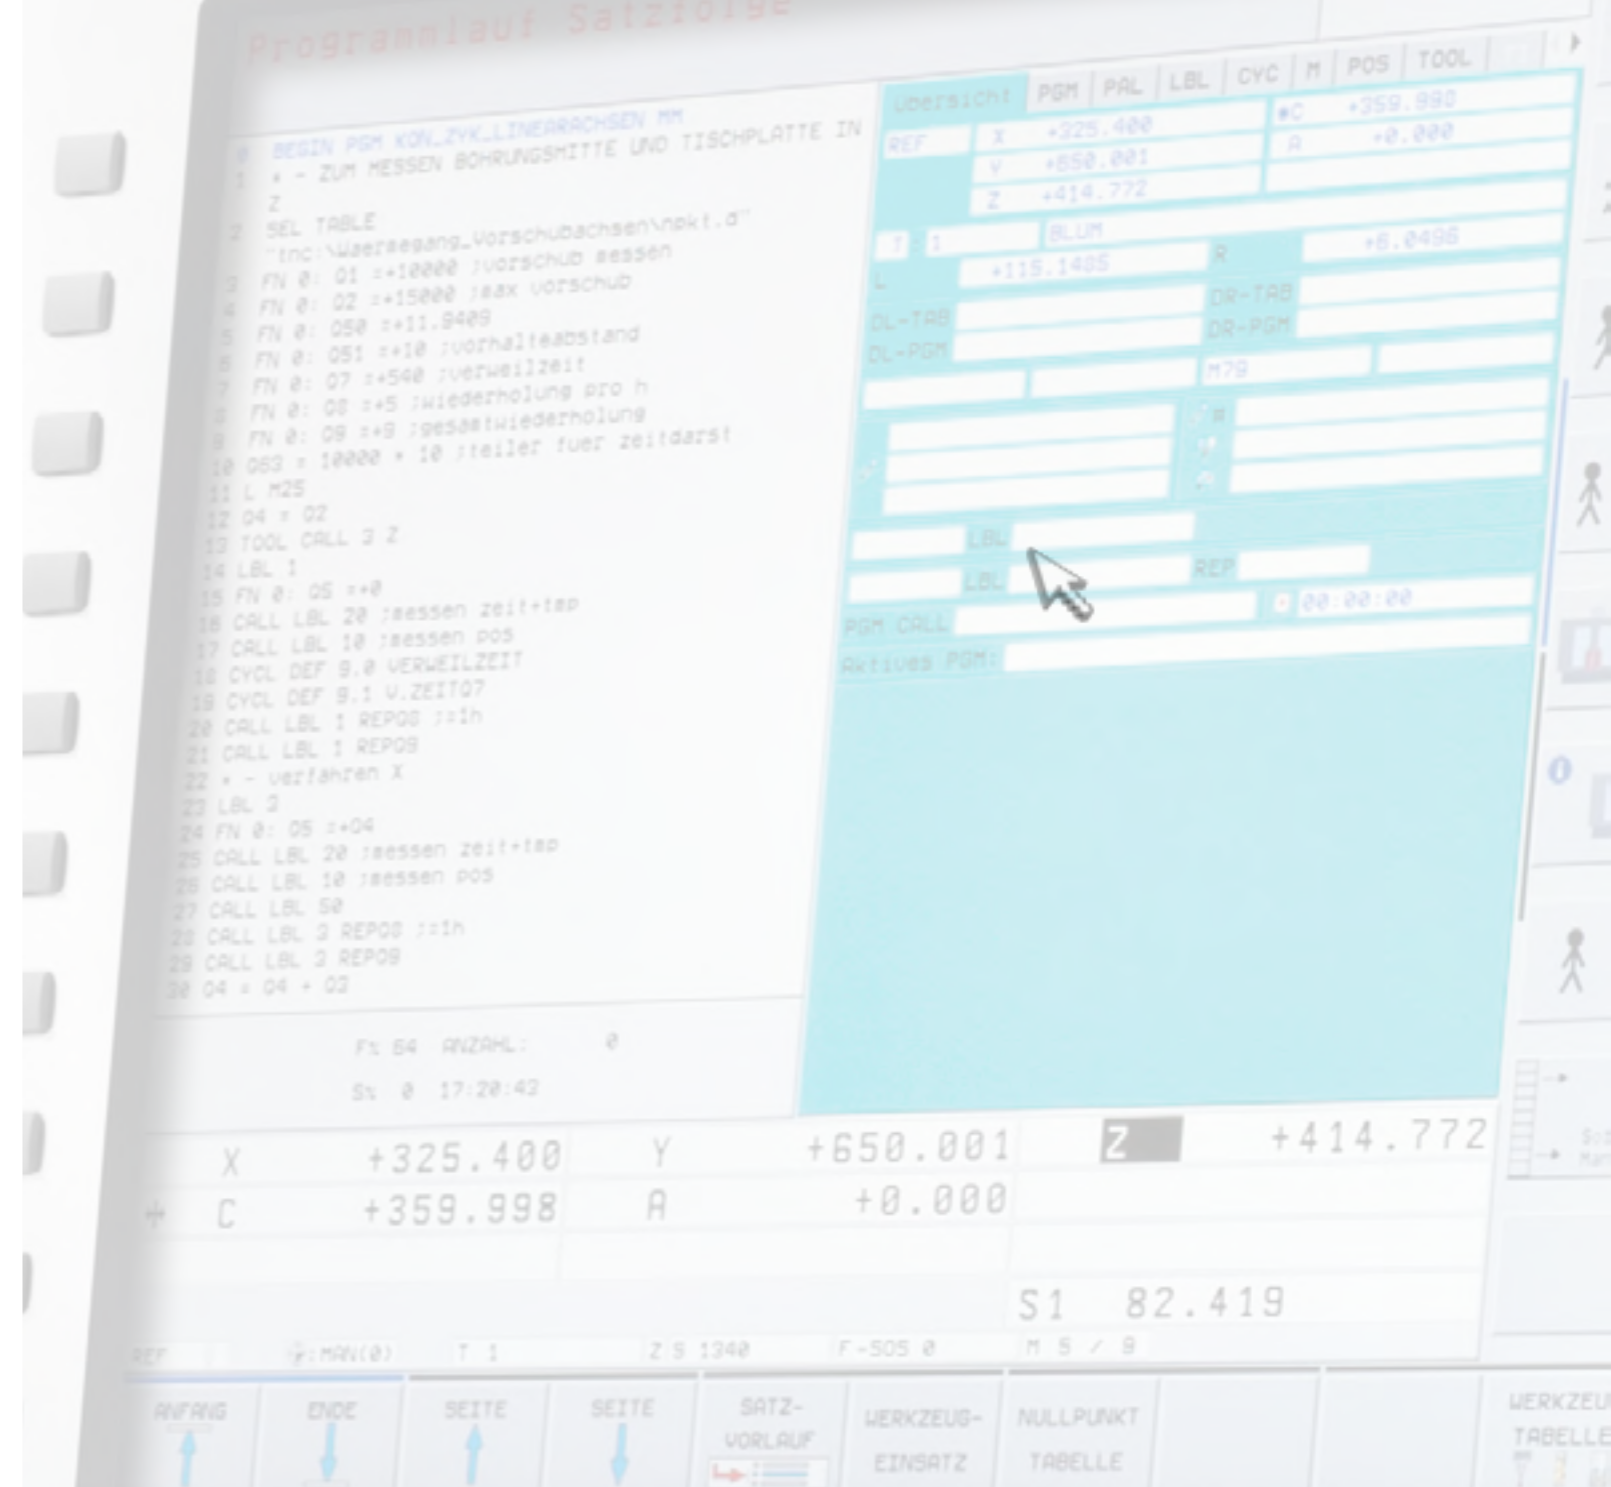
Programmlauf Satzfolge

0 BEGIN PGM KON_ZYK_LINEARACHSEN MM
1 * - ZUM MESSEN BOHRUNGSMITTE UND TISCHPLATTE IN Z
2 SEL TABLE "tnc:\Waersegang_Vorschubachsen\mpkt.d"
3 FN 0: Q1 =+10000 ;vorschub messen
4 FN 0: Q2 =+15000 ;max vorschub
5 FN 0: Q50 =+11.9409
6 FN 0: Q51 =+10 ;vorhalteabstand
7 FN 0: Q7 =+540 ;verweilzeit
8 FN 0: Q8 =+5 ;wiederholung pro h
9 FN 0: Q9 =+9 ;gesamtwiederholung
10 Q63 = 10000 * 10 ;teiler fuer zeitdarst
11 L M25
12 Q4 = Q2
13 TOOL CALL 3 Z
14 LBL 1
15 FN 0: Q5 =+0
16 CALL LBL 20 ;messen zeit+tmp
17 CALL LBL 10 ;messen pos
18 CYCL DEF 9.0 VERWEILZEIT
19 CYCL DEF 9.1 V.ZEITQ7
20 CALL LBL 1 REP08 ;;1h
21 CALL LBL 1 REP09
22 * - verfahren X
23 LBL 2
24 FN 0: Q5 =+Q4
25 CALL LBL 20 ;messen zeit+tmp
26 CALL LBL 10 ;messen pos
27 CALL LBL 50
28 CALL LBL 2 REP08 ;;1h
29 CALL LBL 2 REP09
30 Q4 = Q4 + Q3

F% 64 ANZAHL: 0
S% 0 17:20:43

Übersicht | PGM | PAL | LBL | CYC | M | POS | TOOL

REF | X +325.400 | *C +359.990
Y +650.001 | A +0.000
Z +414.772
T : 1 | BLUM
L +115.1485 | R +6.0496
DL-TAB | DR-TAB
DL-PGM | DR-PGM
M79
LBL
LBL | REP
PGM CALL | 00:00:00
Aktives PGM:

X +325.400 Y +650.001 Z +414.772
C +359.998 A +0.000
S1 82.419

REF | T:MAN(0) | T 1 | Z S 1340 | F -505 0 | M 5 / 9

ANFANG | ENDE | SEITE | SEITE | SATZ-VORLAUF | WERKZEUG-EINSATZ | NULLPUNKT TABELLE | WERKZEU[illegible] TABELLE